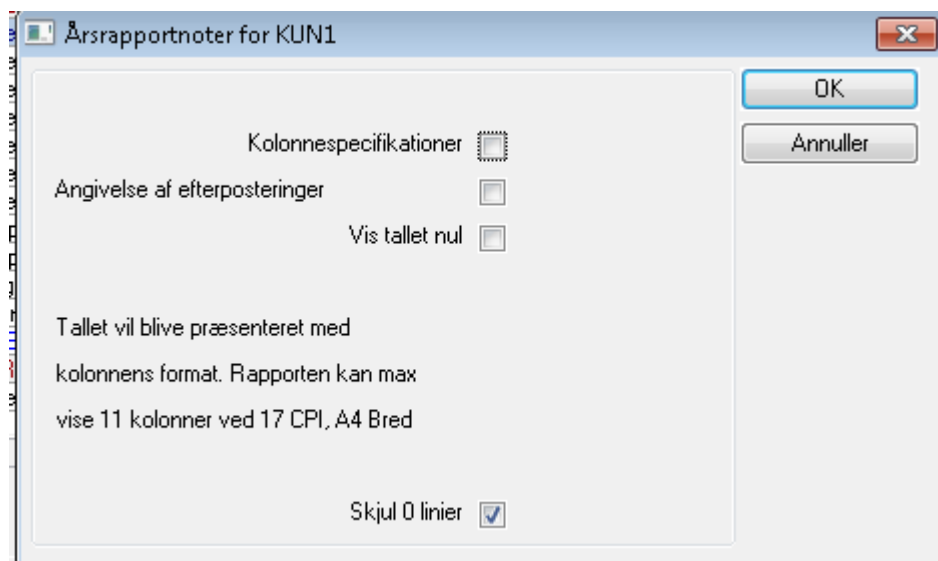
Årsrapportnoter for KUN1

OK

Annuller

Kolonnespecifikationer

Angivelse af efterposteringer

Vis tallet nul

Tallet vil blive præsenteret med kolonnens format. Rapporten kan max vise 11 kolonner ved 17 CPI, A4 Bred

Skjul 0 linier